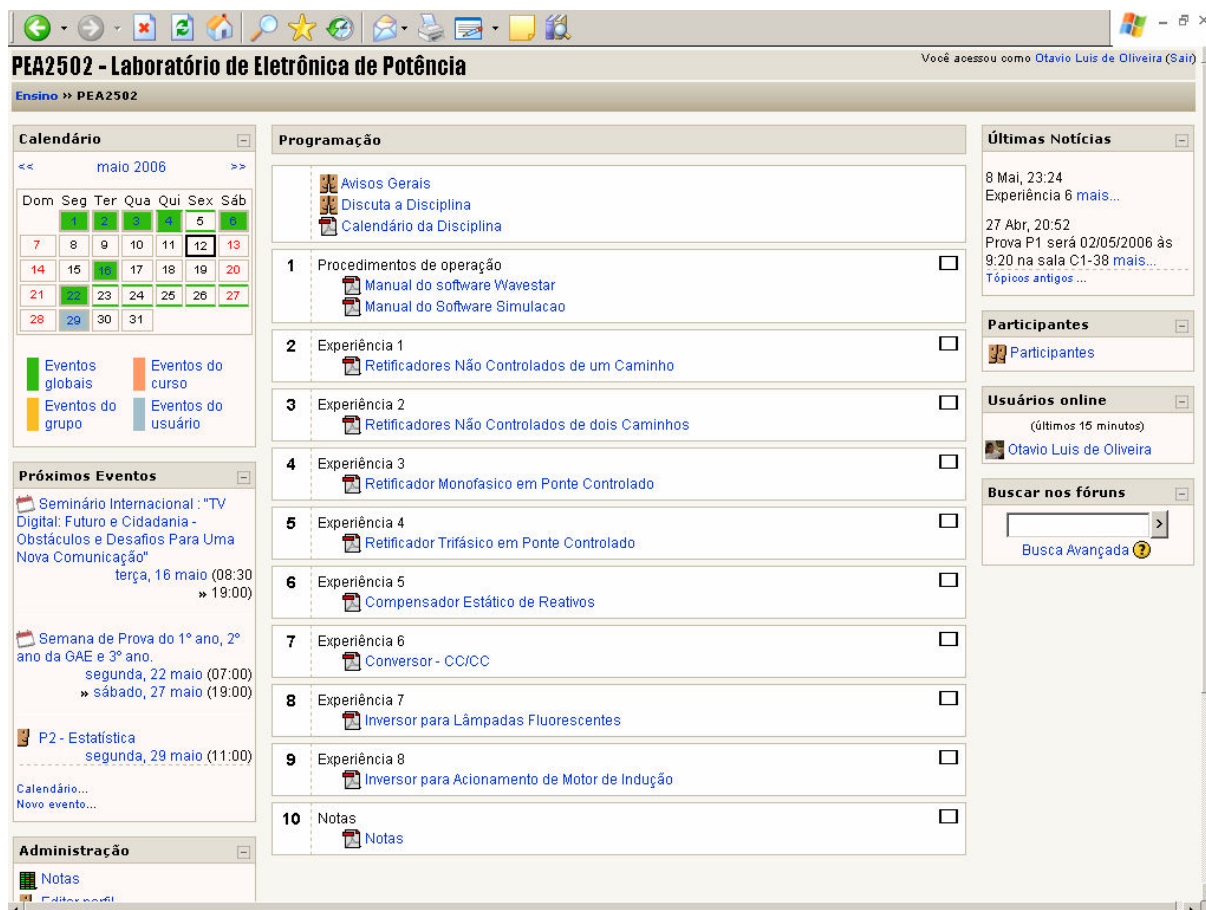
PEA2502 - Laboratório de Eletrônica de Potência

Você acessou como Otavio Luis de Oliveira (Sair)

Ensino » PEA2502

Calendário

<< maio 2006 >>

| Dom | Seg | Ter | Qua | Qui | Sex | Sáb |
|---|---|---|---|---|---|---|
| | 1 | 2 | 3 | 4 | 5 | 6 |
| 7 | 8 | 9 | 10 | 11 | 12 | 13 |
| 14 | 15 | 16 | 17 | 18 | 19 | 20 |
| 21 | 22 | 23 | 24 | 25 | 26 | 27 |
| 28 | 29 | 30 | 31 | | | |

Eventos globais
Eventos do curso
Eventos do grupo
Eventos do usuário

Próximos Eventos

Seminário Internacional : "TV Digital: Futuro e Cidadania - Obstáculos e Desafios Para Uma Nova Comunicação"
terça, 16 maio (08:30 » 19:00)

Semana de Prova do 1° ano, 2° ano da GAE e 3° ano.
segunda, 22 maio (07:00) » sábado, 27 maio (19:00)

P2 - Estatística
segunda, 29 maio (11:00)

Calendário...
Novo evento...

Administração

Notas
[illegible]

Programação

Avisos Gerais
Discuta a Disciplina
Calendário da Disciplina

1 Procedimentos de operação
Manual do software Wavestar
Manual do Software Simulacao

2 Experiência 1
Retificadores Não Controlados de um Caminho

3 Experiência 2
Retificadores Não Controlados de dois Caminhos

4 Experiência 3
Retificador Monofasico em Ponte Controlado

5 Experiência 4
Retificador Trifásico em Ponte Controlado

6 Experiência 5
Compensador Estático de Reativos

7 Experiência 6
Conversor - CC/CC

8 Experiência 7
Inversor para Lâmpadas Fluorescentes

9 Experiência 8
Inversor para Acionamento de Motor de Indução

10 Notas
Notas

Últimas Notícias

8 Mai, 23:24
Experiência 6 mais...

27 Abr, 20:52
Prova P1 será 02/05/2006 às 9:20 na sala C1-38 mais...

Tópicos antigos ...

Participantes

Participantes

Usuários online

(últimos 15 minutos)

Otavio Luis de Oliveira

Buscar nos fóruns

Busca Avançada